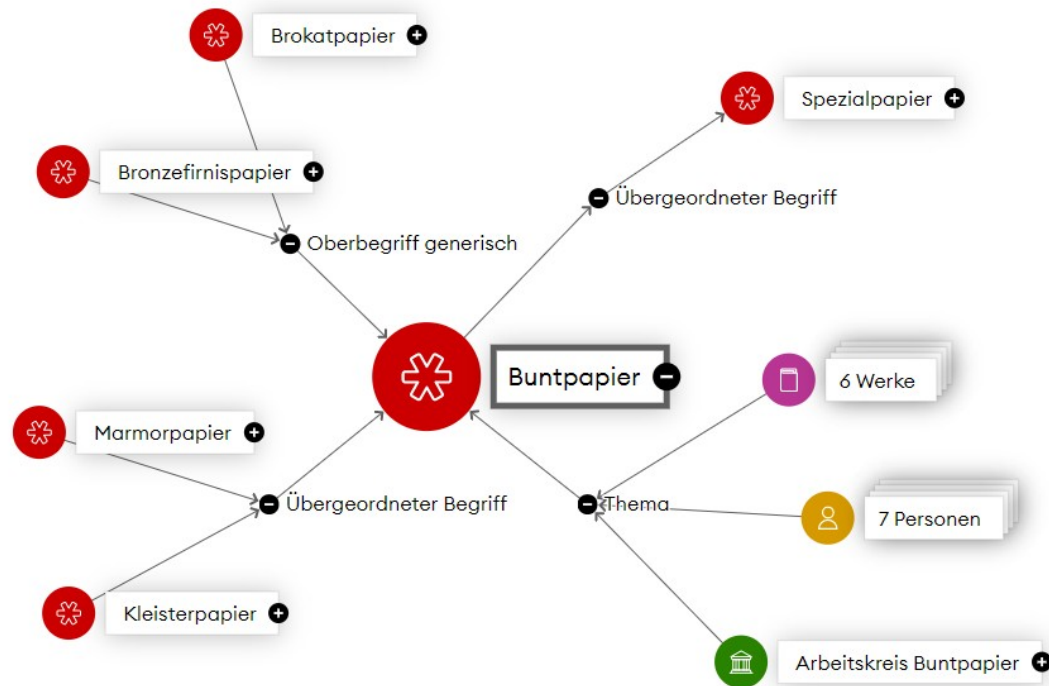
Brokatpapier

Spezialpapier

Bronzefirnispapier

Übergeordneter Begriff

Oberbegriff generisch

Buntpapier

6 Werke

Marmorpapier

Übergeordneter Begriff

Thema

7 Personen

Kleisterpapier

Arbeitskreis Buntpapier